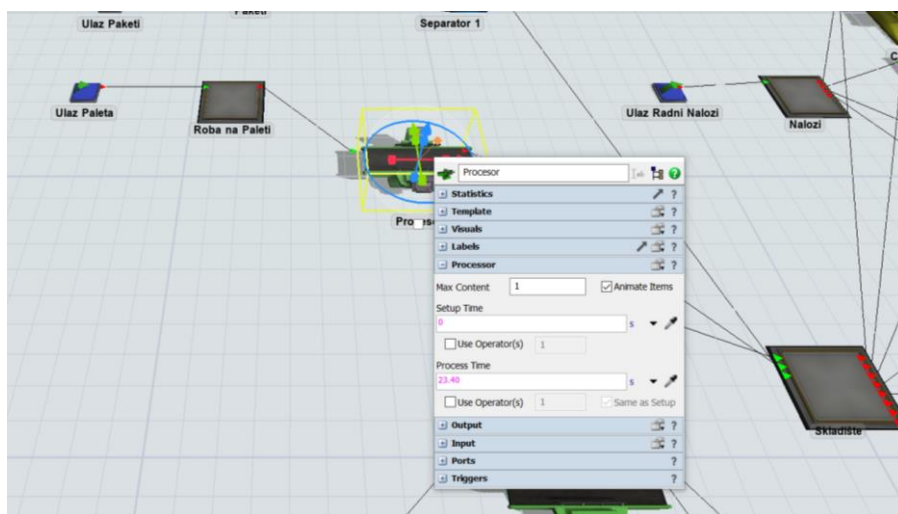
Ulaz Paketi
Paketi
Separator 1
Ulaz Paleta
Roba na Paleti
Ulaz Radni Nalozi
Nalozi
Pro
Procesor
Statistics
?
Template
?
Visuals
?
Labels
?
Processor
?
Max Content
1
Animate Items
Setup Time
0
s
Use Operator(s)
1
Process Time
23.40
s
Use Operator(s)
1
Same as Setup
Output
?
Input
?
Ports
?
Triggers
?
Skladište